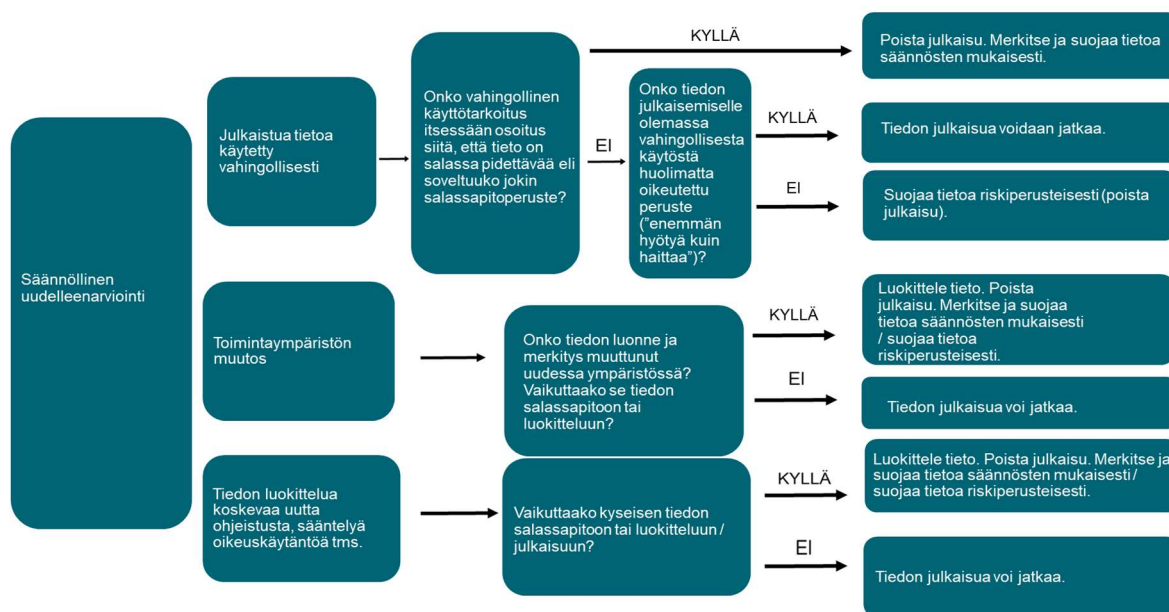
Säännöllinen uudelleenarviointi

Julkaistua tietoa käytetty vahingollisesti

Onko vahingollinen käyttötarkoitus itsessään osoitus siitä, että tieto on salassa pidettävää eli soveltuuko jokin salassapitoperuste?

KYLLÄ

Poista julkaisu. Merkitse ja suojaa tietoa säännösten mukaisesti.

EI

Onko tiedon julkaisemiselle olemassa vahingollisesta käytöstä huolimatta oikeutettu peruste ("enemmän hyötyä kuin haittaa")?

KYLLÄ

Tiedon julkaisua voidaan jatkaa.

EI

Suojaa tietoa riskiperusteisesti (poista julkaisu).

Toimintaympäristön muutos

Onko tiedon luonne ja merkitys muuttunut uudessa ympäristössä? Vaikuttaako se tiedon salassapitoon tai luokitteluun?

KYLLÄ

Luokittele tieto. Poista julkaisu. Merkitse ja suojaa tietoa säännösten mukaisesti / suojaa tietoa riskiperusteisesti.

EI

Tiedon julkaisua voi jatkaa.

Tiedon luokittelua koskevaa uutta ohjeistusta, sääntelyä oikeuskäytäntöä tms.

Vaikuttaako kyseisen tiedon salassapitoon tai luokitteluun / julkaisuun?

KYLLÄ

Luokittele tieto. Poista julkaisu. Merkitse ja suojaa tietoa säännösten mukaisesti / suojaa tietoa riskiperusteisesti.

EI

Tiedon julkaisua voi jatkaa.